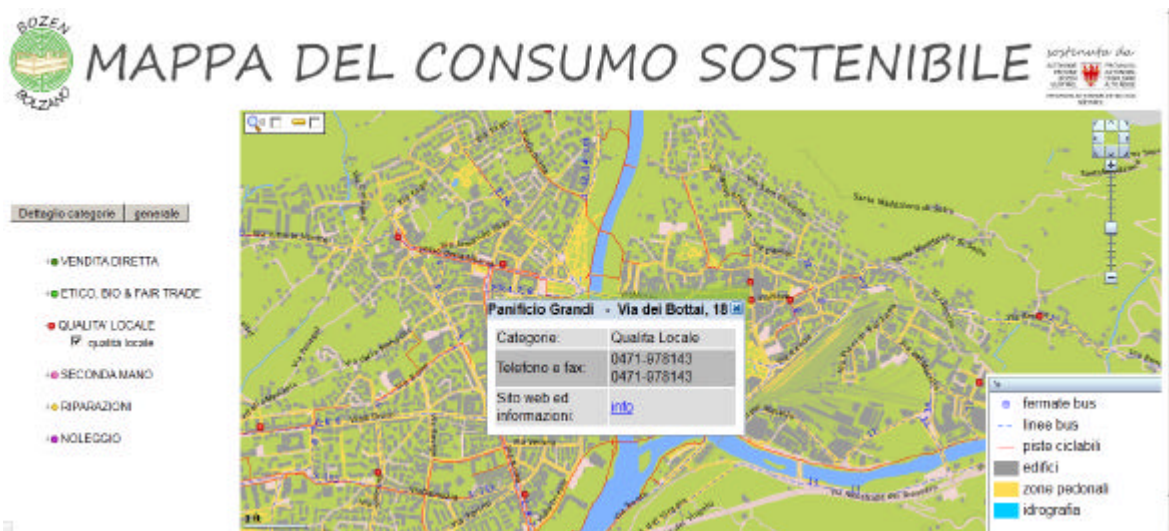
BOZEN
BOLZANO

MAPPA DEL CONSUMO SOSTENIBILE

sostenuta da:

Dettaglio categorie | generale

VENDITA DIRETTA

ETICO, BIO & FAIR TRADE

QUALITA' LOCALE
qualita locale

SECONDA MANO

RIPARAZIONI

NOLEGGIO

Panificio Grandi - Via dei Bottai, 18

| Categorie: | Qualita Locale |
|---|---|
| Telefono e fax: | 0471-978143 0471-978143 |
| Sito web ed informazioni: | info |

fermate bus
linee bus
piste ciclabili
edifici
zone pedonali
idrografia